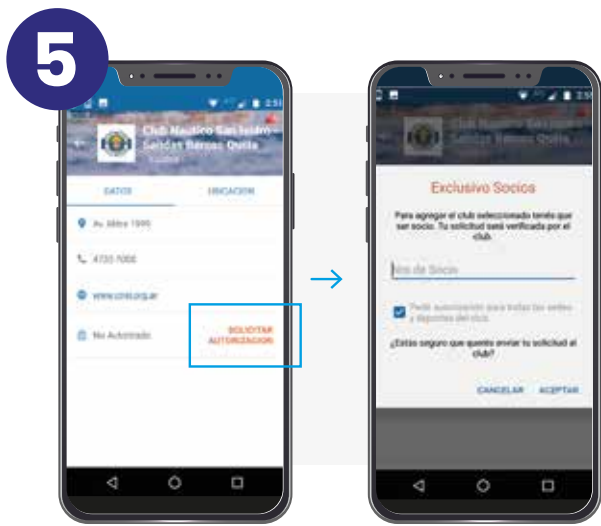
5

2:5

Club Náutico San Isidro - Sedes Barcas Quila

DATOS

UBICACIÓN

Av. Mitre 1999

4733-7000

www.cnsi.org.ar

No Autorizado

SOLICITAR AUTORIZACIÓN

2:5

Club Náutico San Isidro - Sedes Barcas Quila

Exclusivo Socios

Para agregar el club seleccionado tenés que ser socio. Tu solicitud será verificada por el club.

Nro de Socio

Pedir autorización para todas las sedes y deportes del club.

¿Estás seguro que querés enviar tu solicitud al club?

CANCELAR

ACEPTAR